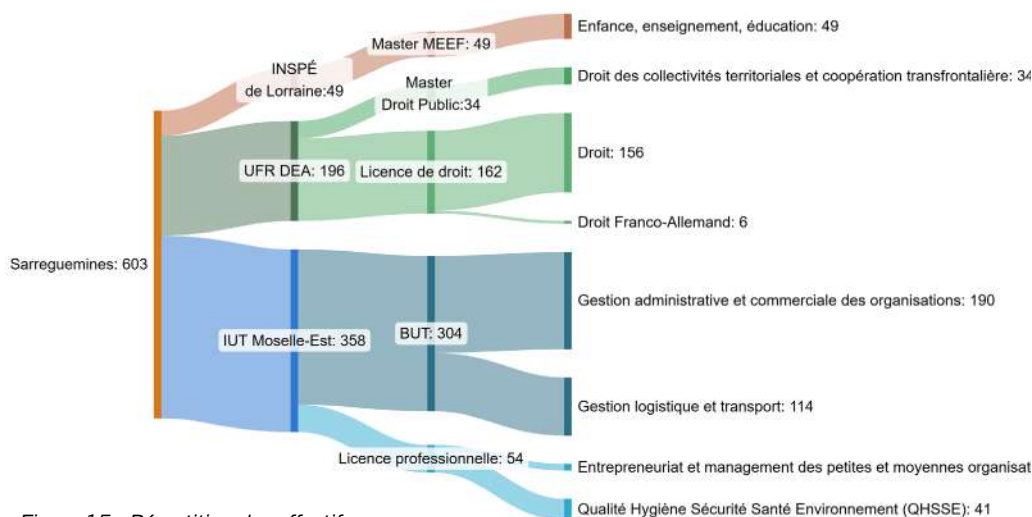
Enfance, enseignement, éducation: 49

Master MEEF: 49

INSPÉ de Lorraine:49

Master Droit Public:34

Droit des collectivités territoriales et coopération transfrontalière: 34

Droit: 156

UFR DEA: 196

Licence de droit: 162

Droit Franco-Allemand: 6

Sarreguemines: 603

Gestion administrative et commerciale des organisations: 190

IUT Moselle-Est: 358

BUT: 304

Gestion logistique et transport: 114

Licence professionnelle: 54

Entrepreneuriat et management des petites et moyennes organisat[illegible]

Qualité Hygiène Sécurité Santé Environnement (QHSSE): 41

Figure 15 : Répartition des effectifs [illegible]